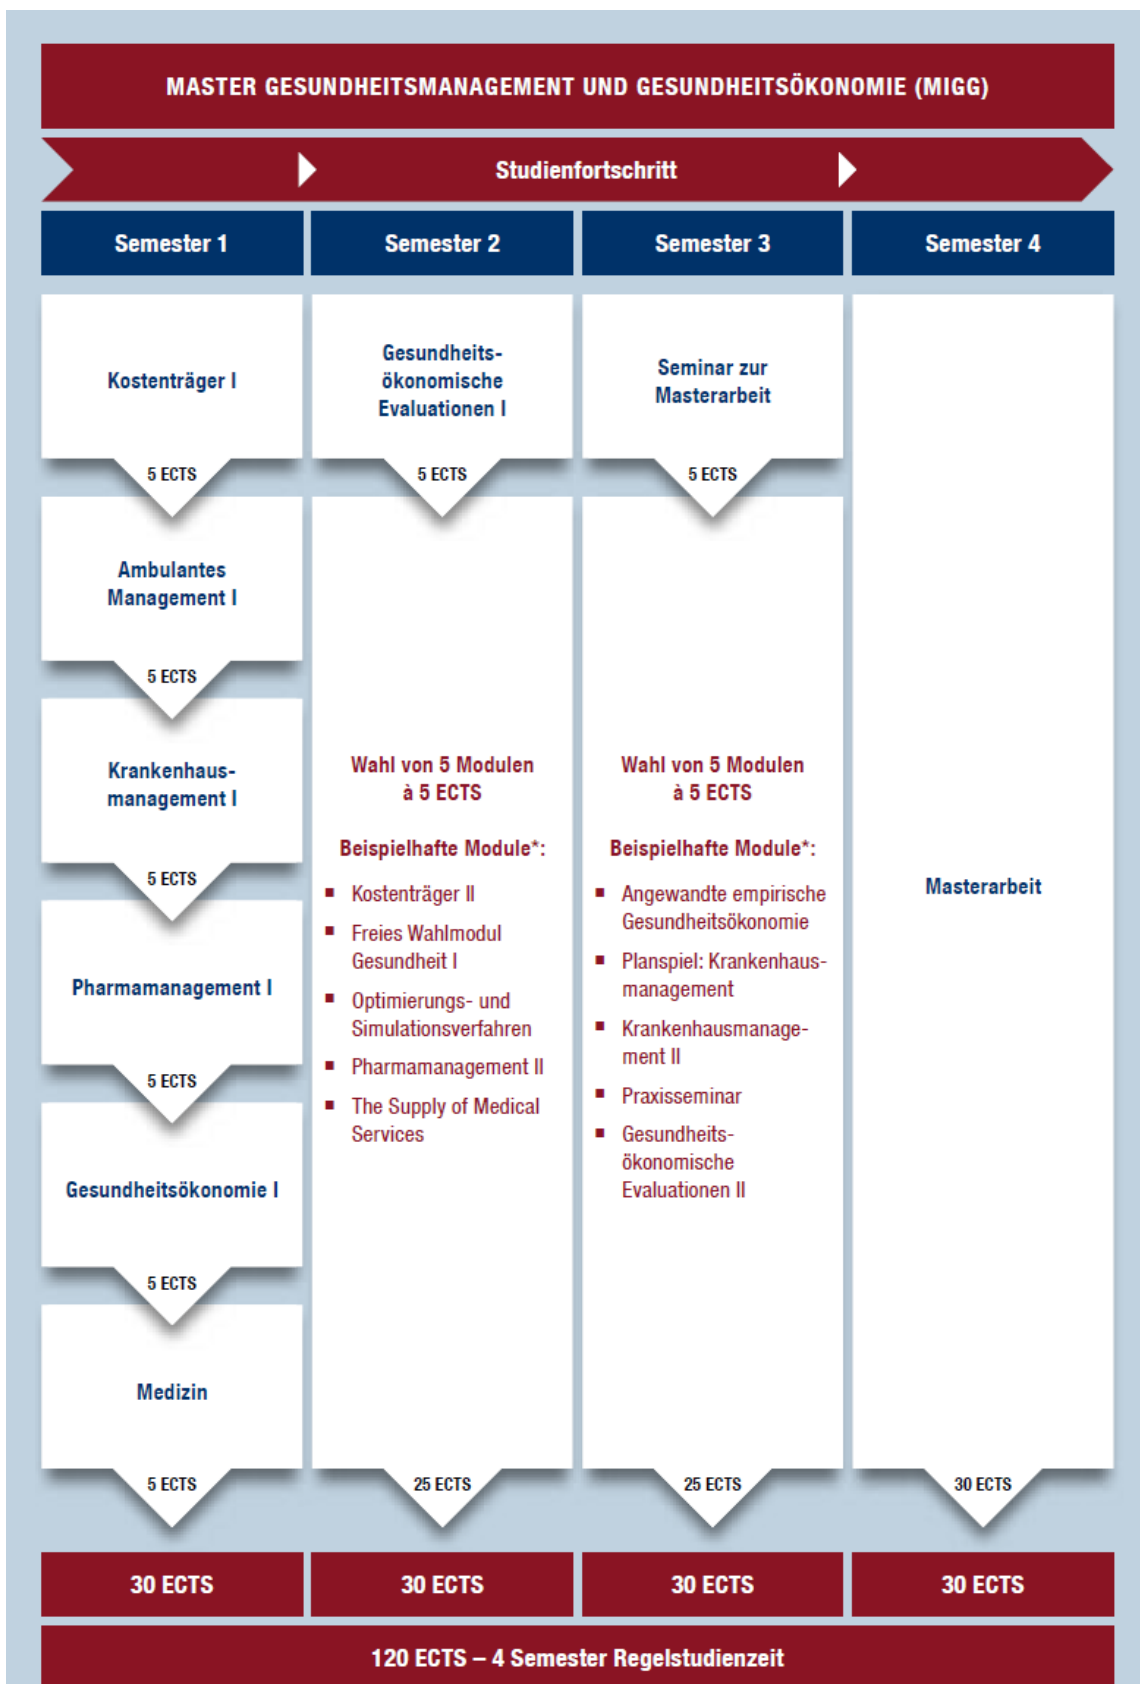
MASTER GESUNDHEITSMANAGEMENT UND GESUNDHEITSÖKONOMIE (MIGG)

Studienfortschritt

Semester 1

Semester 2

Semester 3

Semester 4

Kostenträger I

5 ECTS

Ambulantes Management I

5 ECTS

Krankenhausmanagement I

5 ECTS

Pharmamanagement I

5 ECTS

Gesundheitsökonomie I

5 ECTS

Medizin

5 ECTS

Gesundheitsökonomische Evaluationen I

5 ECTS

Wahl von 5 Modulen à 5 ECTS

Beispielhafte Module*:

- Kostenträger II
- Freies Wahlmodul Gesundheit I
- Optimierungs- und Simulationsverfahren
- Pharmamanagement II
- The Supply of Medical Services

25 ECTS

Seminar zur Masterarbeit

5 ECTS

Wahl von 5 Modulen à 5 ECTS

Beispielhafte Module*:

- Angewandte empirische Gesundheitsökonomie
- Planspiel: Krankenhausmanagement
- Krankenhausmanagement II
- Praxisseminar
- Gesundheitsökonomische Evaluationen II

25 ECTS

Masterarbeit

30 ECTS

30 ECTS

30 ECTS

30 ECTS

30 ECTS

120 ECTS – 4 Semester Regelstudienzeit